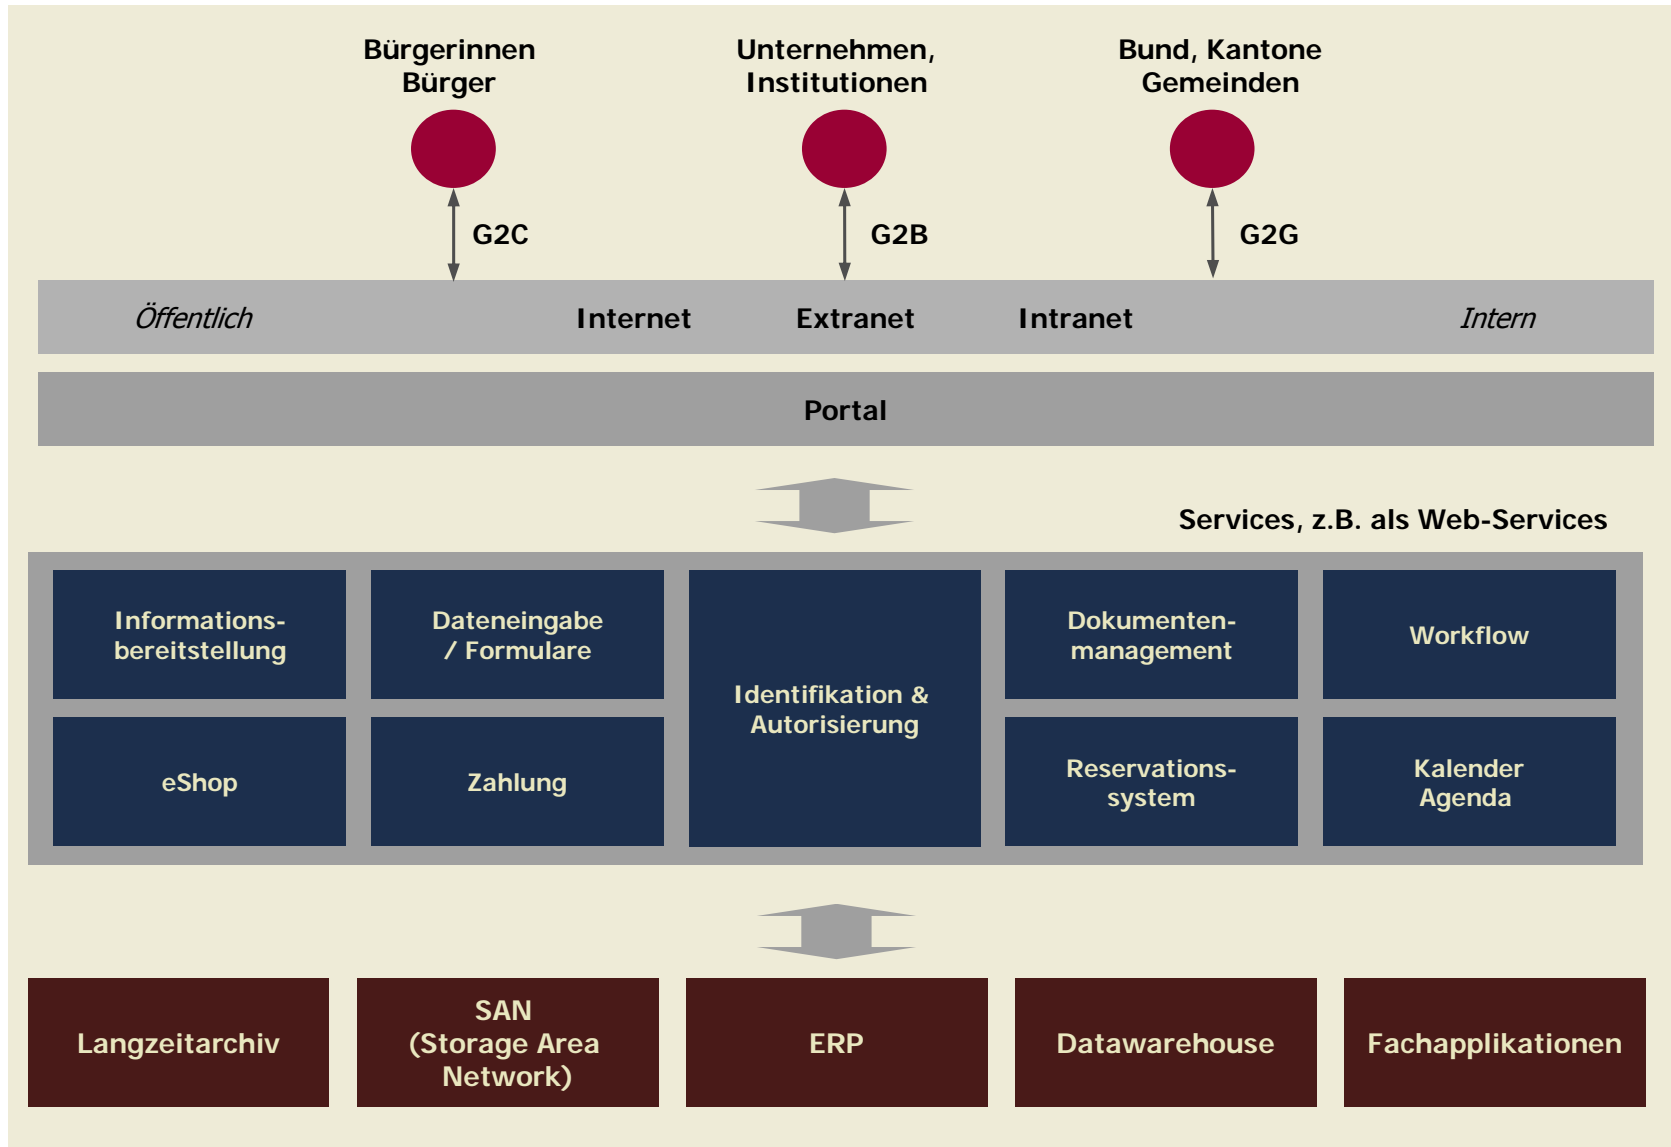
Bürgerinnen Bürger

Unternehmen, Institutionen

Bund, Kantone Gemeinden

G2C

G2B

G2G

Öffentlich

Internet

Extranet

Intranet

Intern

Portal

Services, z.B. als Web-Services

Informationsbereitstellung

Dateneingabe / Formulare

Identifikation & Autorisierung

Dokumentenmanagement

Workflow

eShop

Zahlung

Reservationssystem

Kalender Agenda

Langzeitarchiv

SAN (Storage Area Network)

ERP

Datawarehouse

Fachapplikationen